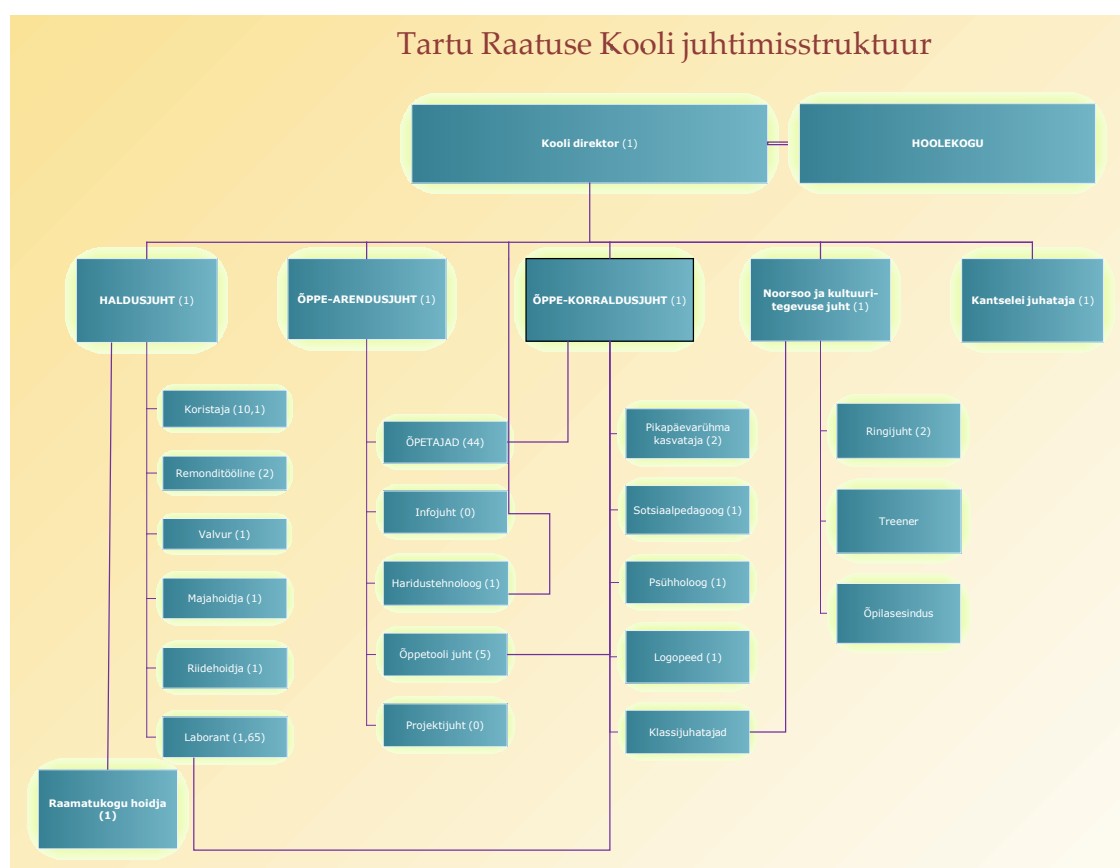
Tartu Raatuse Kooli juhtimisstruktuur

Kooli direktor (1)

HOOLEKOGU

HALDUSJUHT (1)

ÕPPE-ARENDUSJUHT (1)

ÕPPE-KORRALDUSJUHT (1)

Noorsoo ja kultuuritegevuse juht (1)

Kantselei juhataja (1)

Koristaja (10,1)

Remonditööline (2)

Valvur (1)

Majahoidja (1)

Riidehoidja (1)

Laborant (1,65)

Raamatukogu hoidja (1)

ÕPETAJAD (44)

Infojuht (0)

Haridustehnoloog (1)

Õppetooli juht (5)

Projektijuht (0)

Pikapäevarühma kasvataja (2)

Sotsiaalpedagoog (1)

Psühholoog (1)

Logopeed (1)

Klassijuhatajad

Ringijuht (2)

Treener

Õpilasesindus